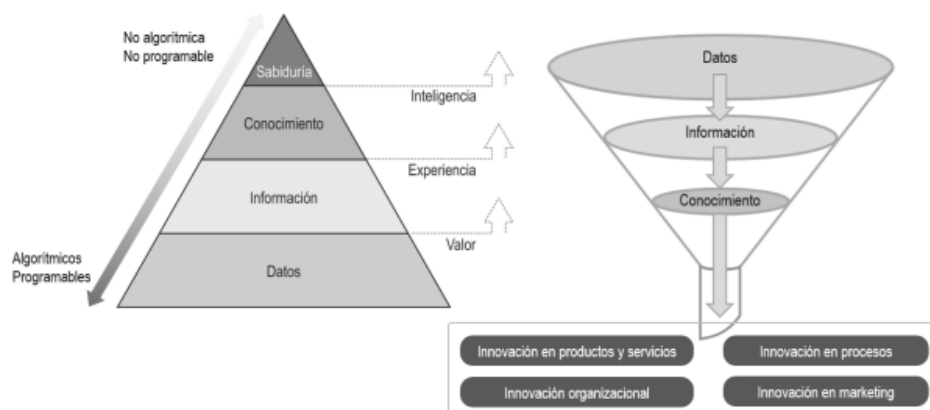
No algorítmica
No programable

Sabiduría

Conocimiento

Información

Datos

Algorítmicos
Programables

Inteligencia

Experiencia

Valor

Datos

Información

Conocimiento

Innovación en productos y servicios

Innovación en procesos

Innovación organizacional

Innovación en marketing